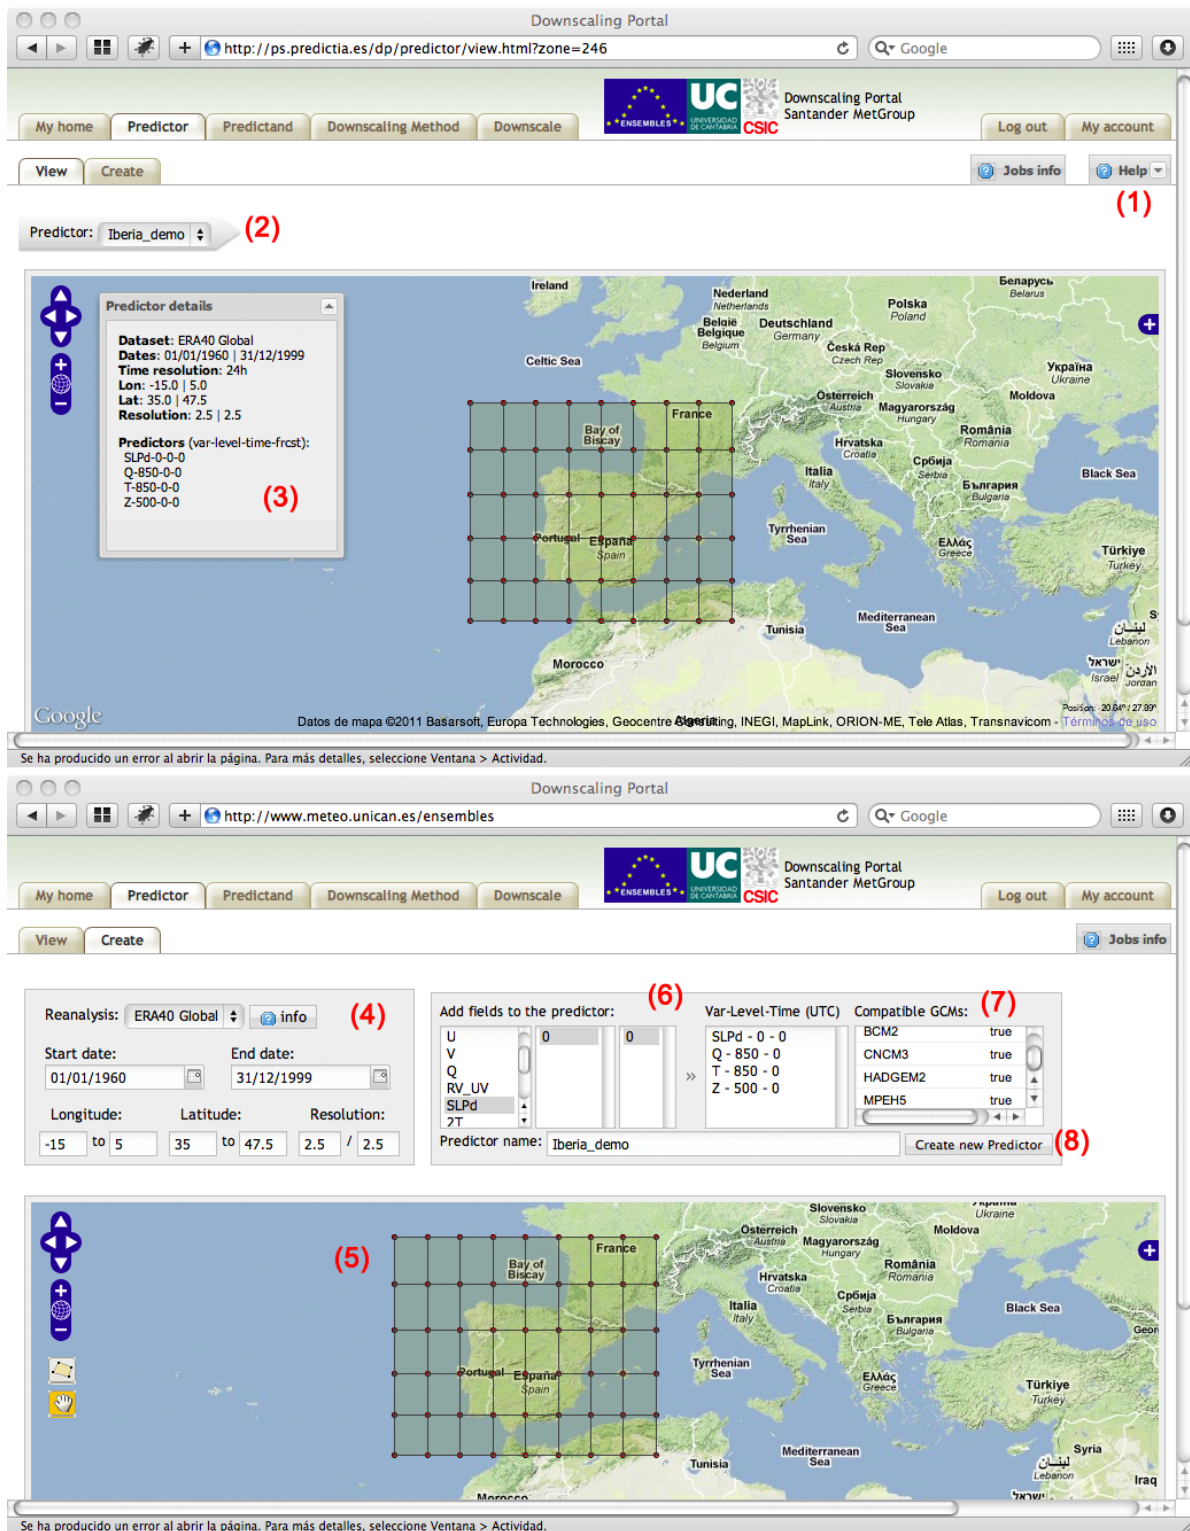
Downscaling Portal

http://ps.predictia.es/dp/predictor/view.html?zone=246

Google

ENSEMBLES UC UNIVERSIDAD DE CANTABRIA CSIC Downscaling Portal Santander MetGroup

My home Predictor Predictand Downscaling Method Downscale Log out My account

View Create Jobs info Help

(1)

Predictor: Iberia_demo (2)

Predictor details

Dataset: ERA40 Global
Dates: 01/01/1960 | 31/12/1999
Time resolution: 24h
Lon: -15.0 | 5.0
Lat: 35.0 | 47.5
Resolution: 2.5 | 2.5

Predictors (var-level-time-frcst):
SLPd-0-0-0
Q-850-0-0
T-850-0-0
Z-500-0-0

(3)

Ireland Nederland Netherlands België Belgique Belgium Deutschland Germany Polska Poland Беларусь Belarus Celtic Sea Česká Rep Czech Rep Україна Ukraine Slovensko Slovakia Österreich Austria Magyarország Hungary Moldova France Bay of Biscay Hrvatska Croatia România Romania Србија Serbia Italia Italy България Bulgaria Black Sea Tyrrhenian Sea Ελλάς Greece Türkiye Turkey Portugal España Spain Tunisia Mediterranean Sea لبنان Lebanon ישראל Israel الأردن Jordan Morocco Algeria

Google Datos de mapa ©2011 Basarsoft, Europa Technologies, Geocentre Consulting, INEGI, MapLink, ORION-ME, Tele Atlas, Transnavicom - Términos de uso

Se ha producido un error al abrir la página. Para más detalles, seleccione Ventana > Actividad.

Downscaling Portal

http://www.meteo.unican.es/ensembles

Google

ENSEMBLES UC UNIVERSIDAD DE CANTABRIA CSIC Downscaling Portal Santander MetGroup

My home Predictor Predictand Downscaling Method Downscale Log out My account

View Create Jobs info

Reanalysis: ERA40 Global info (4)

Start date: End date:
01/01/1960 31/12/1999

Longitude: Latitude: Resolution:
-15 to 5 35 to 47.5 2.5 / 2.5

Add fields to the predictor: (6)
U
V
Q
RV_UV
SLPd
2T
0 0 »

Var-Level-Time (UTC)
SLPd - 0 - 0
Q - 850 - 0
T - 850 - 0
Z - 500 - 0

Compatible GCMs: (7)

| BCM2 | true |
|---|---|
| CNCM3 | true |
| HADGEM2 | true |
| MPEH5 | true |

Predictor name: Iberia_demo Create new Predictor (8)

(5)

Slovensko Slovakia Україна Ukraine Österreich Austria Magyarország Hungary Moldova France Bay of Biscay Hrvatska Croatia România Romania Србија Serbia Italia Italy България Bulgaria Black Sea Georg Tyrrhenian Sea Ελλάς Greece Türkiye Turkey Portugal España Spain Mediterranean Sea Syria Tunisia لبنان Lebanon Iraq ישראל Morocco

Se ha producido un error al abrir la página. Para más detalles, seleccione Ventana > Actividad.